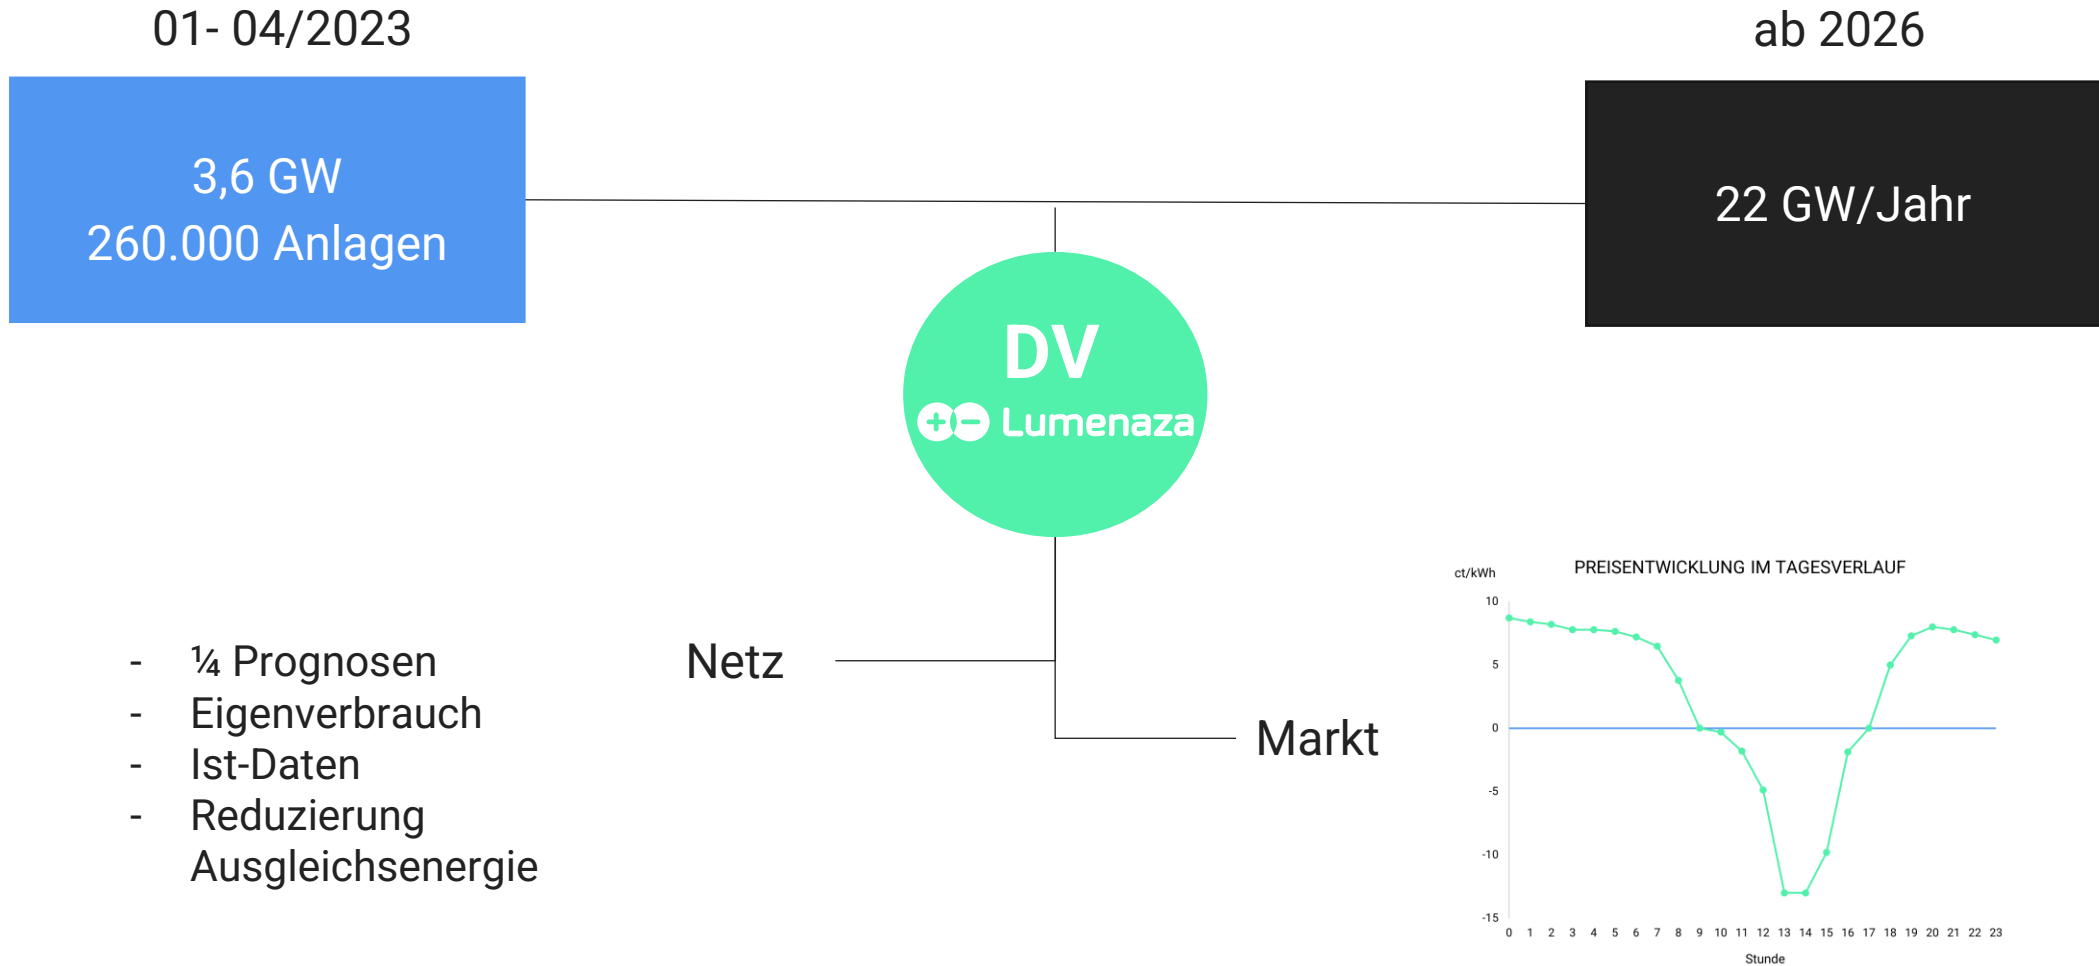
01- 04/2023

3,6 GW
260.000 Anlagen

ab 2026

22 GW/Jahr

DV

Lumenaza

- ¼ Prognosen
- Eigenverbrauch
- Ist-Daten
- Reduzierung Ausgleichsenergie

Netz

Markt

ct/kWh

PREISENTWICKLUNG IM TAGESVERLAUF

10
5
0
-5
-10
-15

0 1 2 3 4 5 6 7 8 9 10 11 12 13 14 15 16 17 18 19 20 21 22 23

Stunde